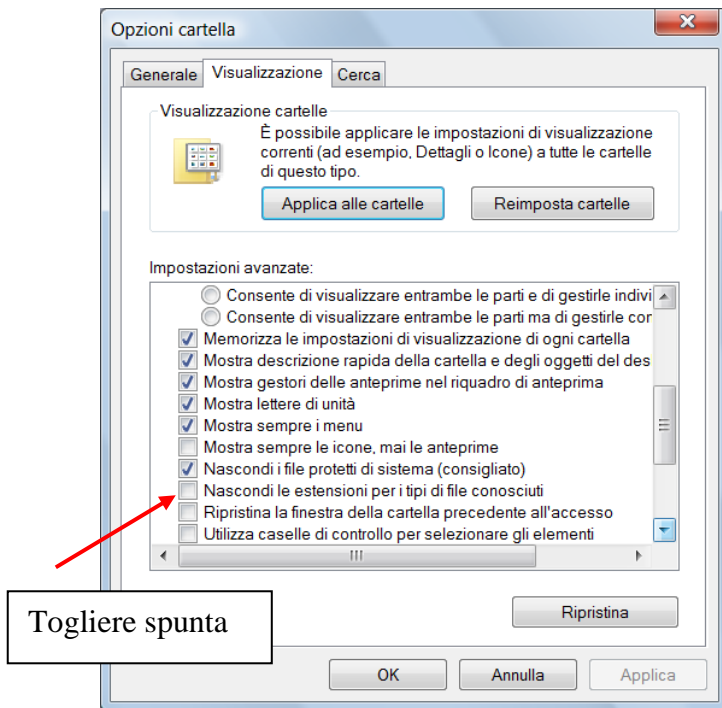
Opzioni cartella

Generale | Visualizzazione | Cerca

Visualizzazione cartelle

È possibile applicare le impostazioni di visualizzazione correnti (ad esempio, Dettagli o Icone) a tutte le cartelle di questo tipo.

Applica alle cartelle

Reimposta cartelle

Impostazioni avanzate:

Consente di visualizzare entrambe le parti e di gestirle indivi

Consente di visualizzare entrambe le parti ma di gestirle cor

Memorizza le impostazioni di visualizzazione di ogni cartella

Mostra descrizione rapida della cartella e degli oggetti del des

Mostra gestori delle anteprime nel riquadro di anteprima

Mostra lettere di unità

Mostra sempre i menu

Mostra sempre le icone, mai le anteprime

Nascondi i file protetti di sistema (consigliato)

Nascondi le estensioni per i tipi di file conosciuti

Ripristina la finestra della cartella precedente all'accesso

Utilizza caselle di controllo per selezionare gli elementi

Togliere spunta

Ripristina

OK

Annulla

Applica